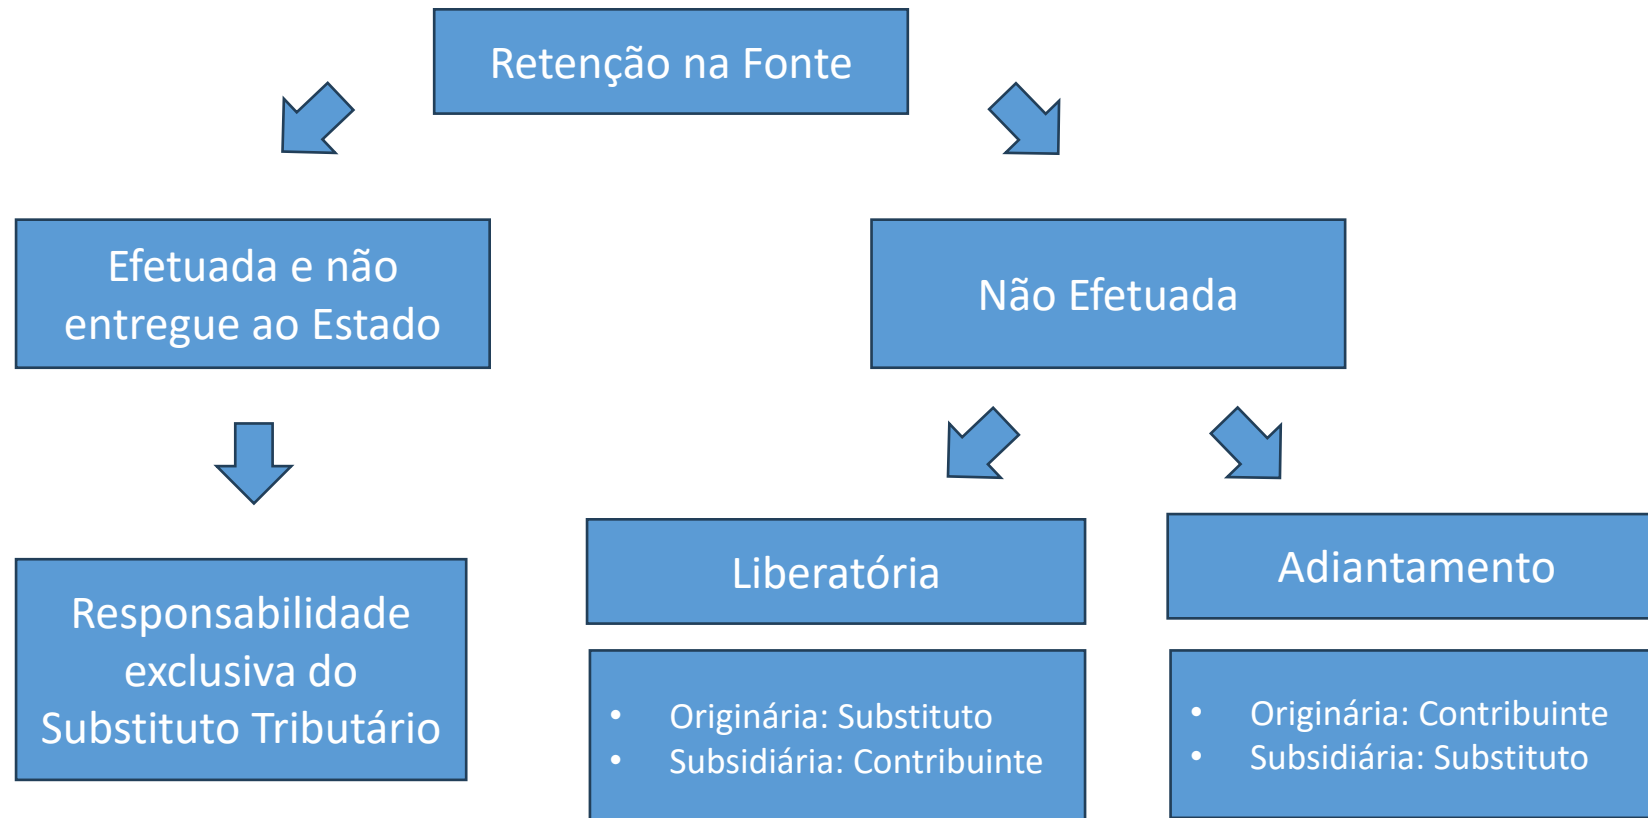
Retenção na Fonte

Efetuada e não entregue ao Estado

Não Efetuada

Responsabilidade exclusiva do Substituto Tributário

Liberatória

- Originária: Substituto
- Subsidiária: Contribuinte

Adiantamento

- Originária: Contribuinte
- Subsidiária: Substituto